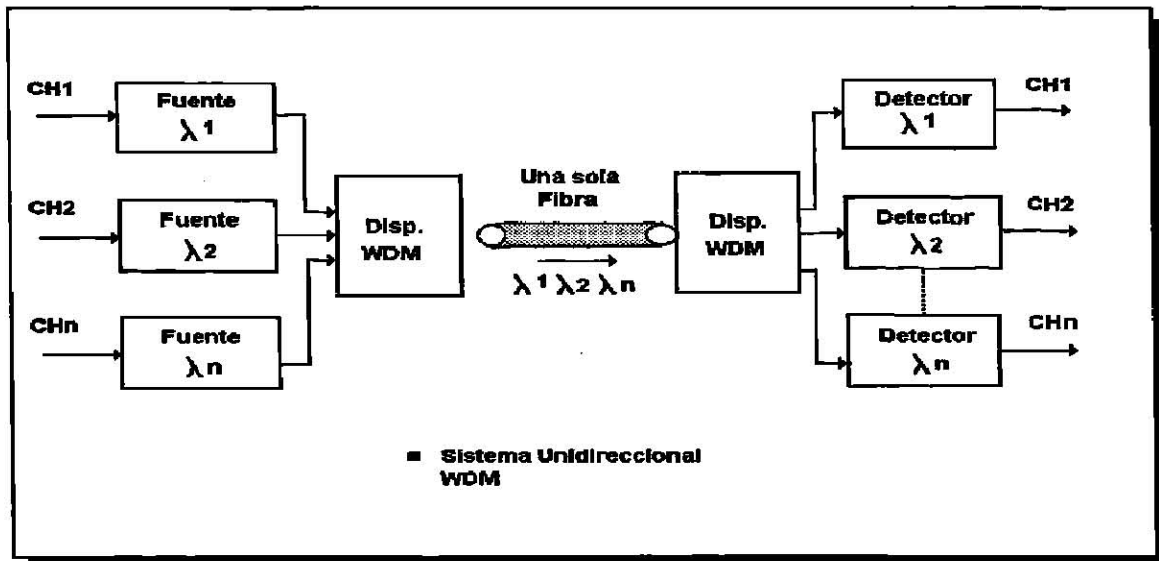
CH1
Fuente
$\lambda 1$

CH2
Fuente
$\lambda 2$

CHn
Fuente
$\lambda n$

Disp.
WDM

Una sola
Fibra

$\lambda 1 \lambda 2 \lambda n$

Disp.
WDM

Detector
$\lambda 1$
CH1

Detector
$\lambda 2$
CH2

Detector
$\lambda n$
CHn

■ Sistema Unidireccional
WDM